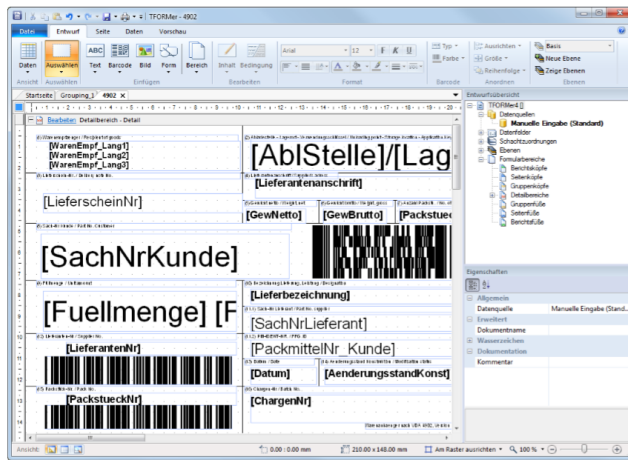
TFORMer - 4902

Datei Entwurf Seite Daten Vorschau

Daten Auswählen Text Barcode Bild Form Bereich Inhalt Bedingung Arial 12 F K U Typ Farbe Ausrichten Größe Reihenfolge Basis Neue Ebene Zeige Ebenen

Ansicht Auswählen Einfügen Bearbeiten Format Barcode Anordnen Ebenen

Startseite Grouping_1 4902

Bearbeiten: Detailbereich - Detail

[WarenEmpf_Lang1]
[WarenEmpf_Lang2]
[WarenEmpf_Lang3]

[AblStelle]/[Lag

[Lieferantenanschrift]

[LieferscheinNr]

[GewNetto] [GewBrutto] [Packstue

[SachNrKunde]

[Fuellmenge] [F

[Lieferbezeichnung]

[SachNrLieferant]

[LieferantenNr]

[PackmittelNr_Kunde]

[Datum] [AenderungsstandKonst]

[PackstueckNr]

[ChargenNr]

Entwurfsübersicht

TFORMer4
Datenquellen
Manuelle Eingabe (Standard)
Datenfelder
Schachtzuordnungen
Ebenen
Formularbereiche
Berichtsköpfe
Seitenköpfe
Gruppenköpfe
Detailbereiche
Gruppenfüße
Seitenfüße
Berichtsfüße

Eigenschaften

Allgemein
Datenquelle Manuelle Eingabe (Stand...
Erweitert
Dokumentname
Wasserzeichen
Dokumentation
Kommentar

Ansicht: 0,00 : 0,00 mm 210,00 x 148,00 mm Am Raster ausrichten 100 %